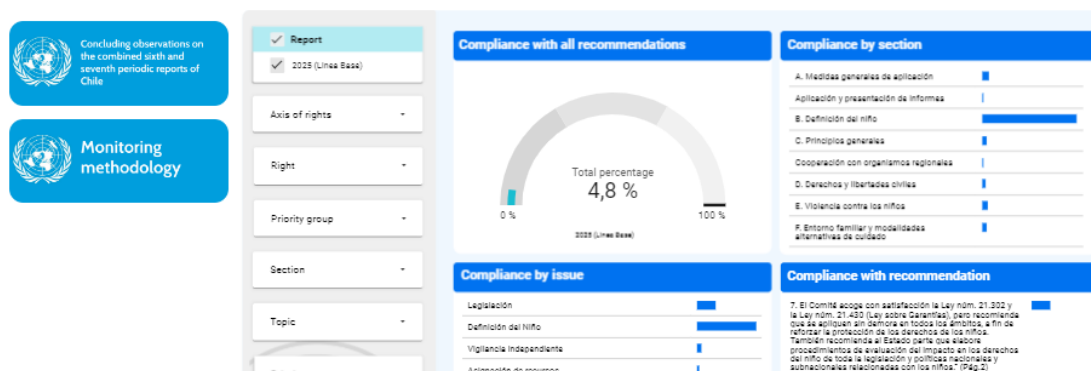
Concluding observations on the combined sixth and seventh periodic reports of Chile

Monitoring methodology

Report

2025 (Línea Base)

Axis of rights

Right

Priority group

Section

Topic

Compliance with all recommendations

Total percentage

4,8 %

0 %

100 %

2025 (Línea Base)

Compliance by section

A. Medidas generales de aplicación

Aplicación y presentación de informes

B. Definición del niño

C. Principios generales

Cooperación con organismos regionales

D. Derechos y libertades civiles

E. Violencia contra los niños

F. Entorno familiar y modalidades alternativas de cuidado

Compliance by issue

Legislación

Definición del Niño

Vigilancia Independiente

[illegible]

Compliance with recommendation

7. El Comité acoge con satisfacción la Ley núm. 21.302 y la Ley núm. 21.430 (Ley sobre Garantías), pero recomienda que se apliquen sin demora en todos los ámbitos, a fin de reforzar la protección de los derechos de los niños. También recomienda al Estado parte que elabore procedimientos de evaluación del impacto en los derechos del niño de toda la legislación y políticas nacionales y subnacionales relacionadas con los niños." (Pág.2)